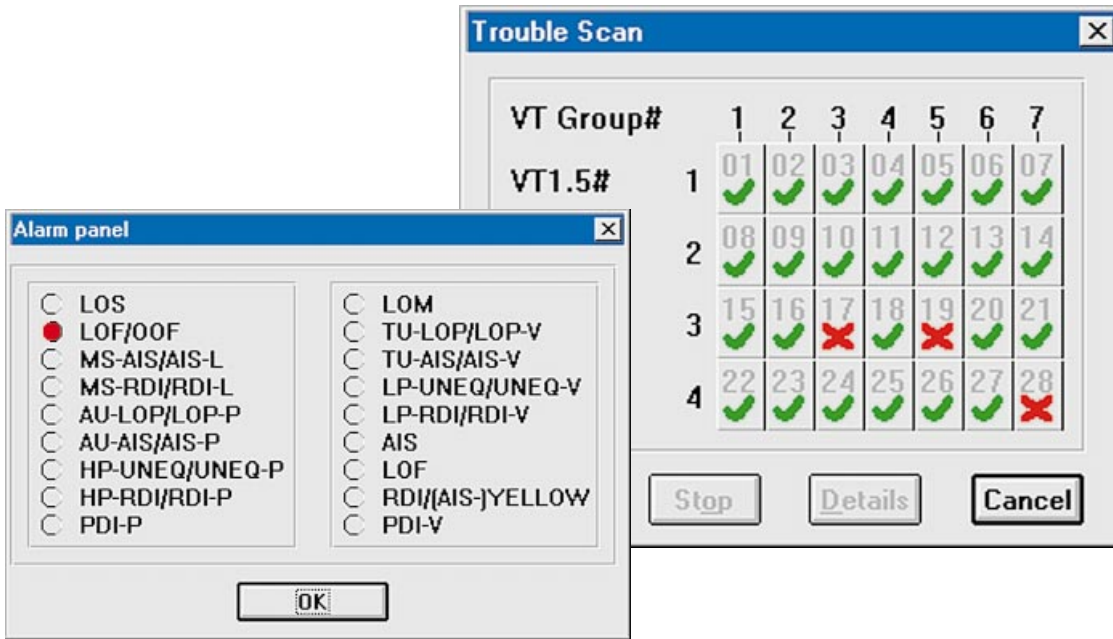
Trouble Scan

VT Group# 1 2 3 4 5 6 7

VT1.5#

| | 1 | 2 | 3 | 4 | 5 | 6 | 7 |
|---|---|---|---|---|---|---|---|
| 1 | 01 | 02 | 03 | 04 | 05 | 06 | 07 |
| 2 | 08 | 09 | 10 | 11 | 12 | 13 | 14 |
| 3 | 15 | 16 | 17 | 18 | 19 | 20 | 21 |
| 4 | 22 | 23 | 24 | 25 | 26 | 27 | 28 |

Stop Details Cancel

Alarm panel

LOS
LOF/OOF
MS-AIS/AIS-L
MS-RDI/RDI-L
AU-LOP/LOP-P
AU-AIS/AIS-P
HP-UNEQ/UNEQ-P
HP-RDI/RDI-P
PDI-P

LOM
TU-LOP/LOP-V
TU-AIS/AIS-V
LP-UNEQ/UNEQ-V
LP-RDI/RDI-V
AIS
LOF
RDI/(AIS-)YELLOW
PDI-V

OK